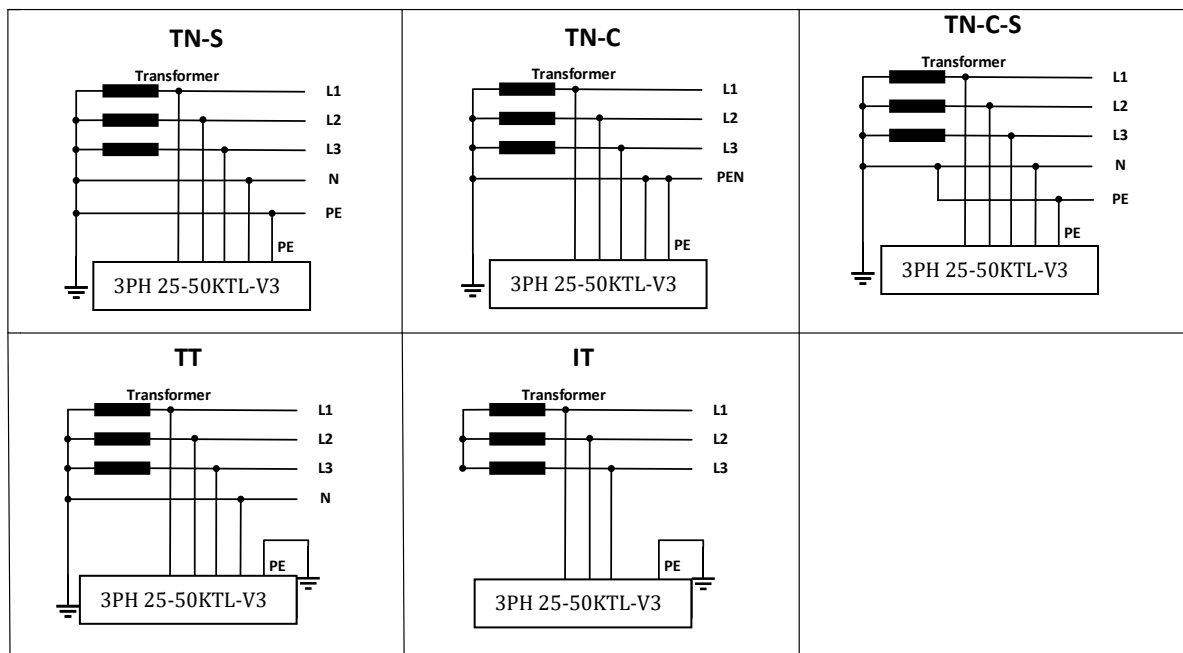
| TN-S | TN-C | TN-C-S |
|---|---|---|
| Transformer L1 L2 L3 N PE PE 3PH 25-50KTL-V3 | Transformer L1 L2 L3 PEN PE 3PH 25-50KTL-V3 | Transformer L1 L2 L3 N PE PE 3PH 25-50KTL-V3 |
| TT | IT | |
| Transformer L1 L2 L3 N PE 3PH 25-50KTL-V3 | Transformer L1 L2 L3 PE 3PH 25-50KTL-V3 | |